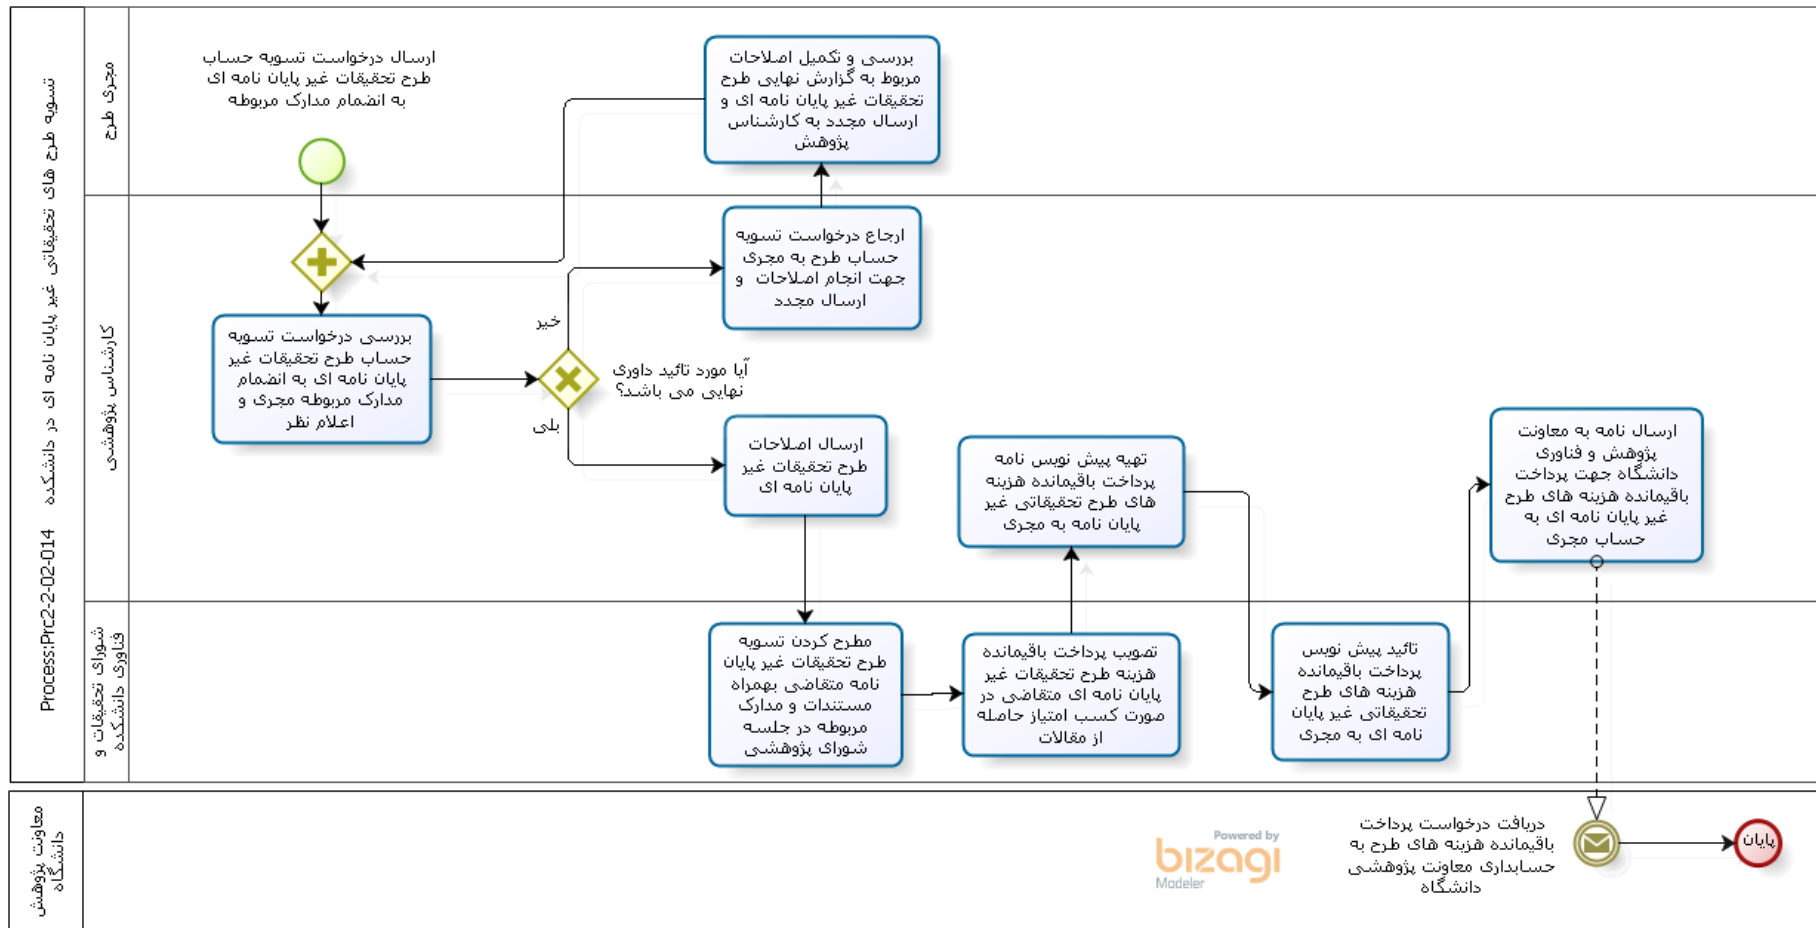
Process:Prc2-2-02-014 تسویه طرح های تحقیقاتی غیر پایان نامه ای در دانشکده

مجری طرح

کارشناس پژوهشی

شورای تحقیقات و فناوری دانشکده

ارسال درخواست تسویه حساب طرح تحقیقات غیر پایان نامه ای به انضمام مدارک مربوطه

بررسی و تکمیل اصلاحات مربوط به گزارش نهایی طرح تحقیقات غیر پایان نامه ای و ارسال مجدد به کارشناس پژوهش

ارجاع درخواست تسویه حساب طرح به مجری جهت انجام اصلاحات و ارسال مجدد

بررسی درخواست تسویه حساب طرح تحقیقات غیر پایان نامه ای به انضمام مدارک مربوطه مجری و اعلام نظر

خیر

آیا مورد تائید داوری نهایی می باشد؟

بلی

ارسال اصلاحات طرح تحقیقات غیر پایان نامه ای

تهیه پیش نویس نامه پرداخت باقیمانده هزینه های طرح تحقیقاتی غیر پایان نامه به مجری

ارسال نامه به معاونت پژوهش و فناوری دانشگاه جهت پرداخت باقیمانده هزینه های طرح غیر پایان نامه ای به حساب مجری

مطرح کردن تسویه طرح تحقیقات غیر پایان نامه متقاضی بهمراه مستندات و مدارک مربوطه در جلسه شورای پژوهشی

تصویب پرداخت باقیمانده هزینه طرح تحقیقات غیر پایان نامه ای متقاضی در صورت کسب امتیاز حاصله از مقالات

تائید پیش نویس پرداخت باقیمانده هزینه های طرح تحقیقاتی غیر پایان نامه ای به مجری

معاونت پژوهش دانشگاه

Powered by bizagi Modeler

دریافت درخواست پرداخت باقیمانده هزینه های طرح به حسابداری معاونت پژوهشی دانشگاه

پایان